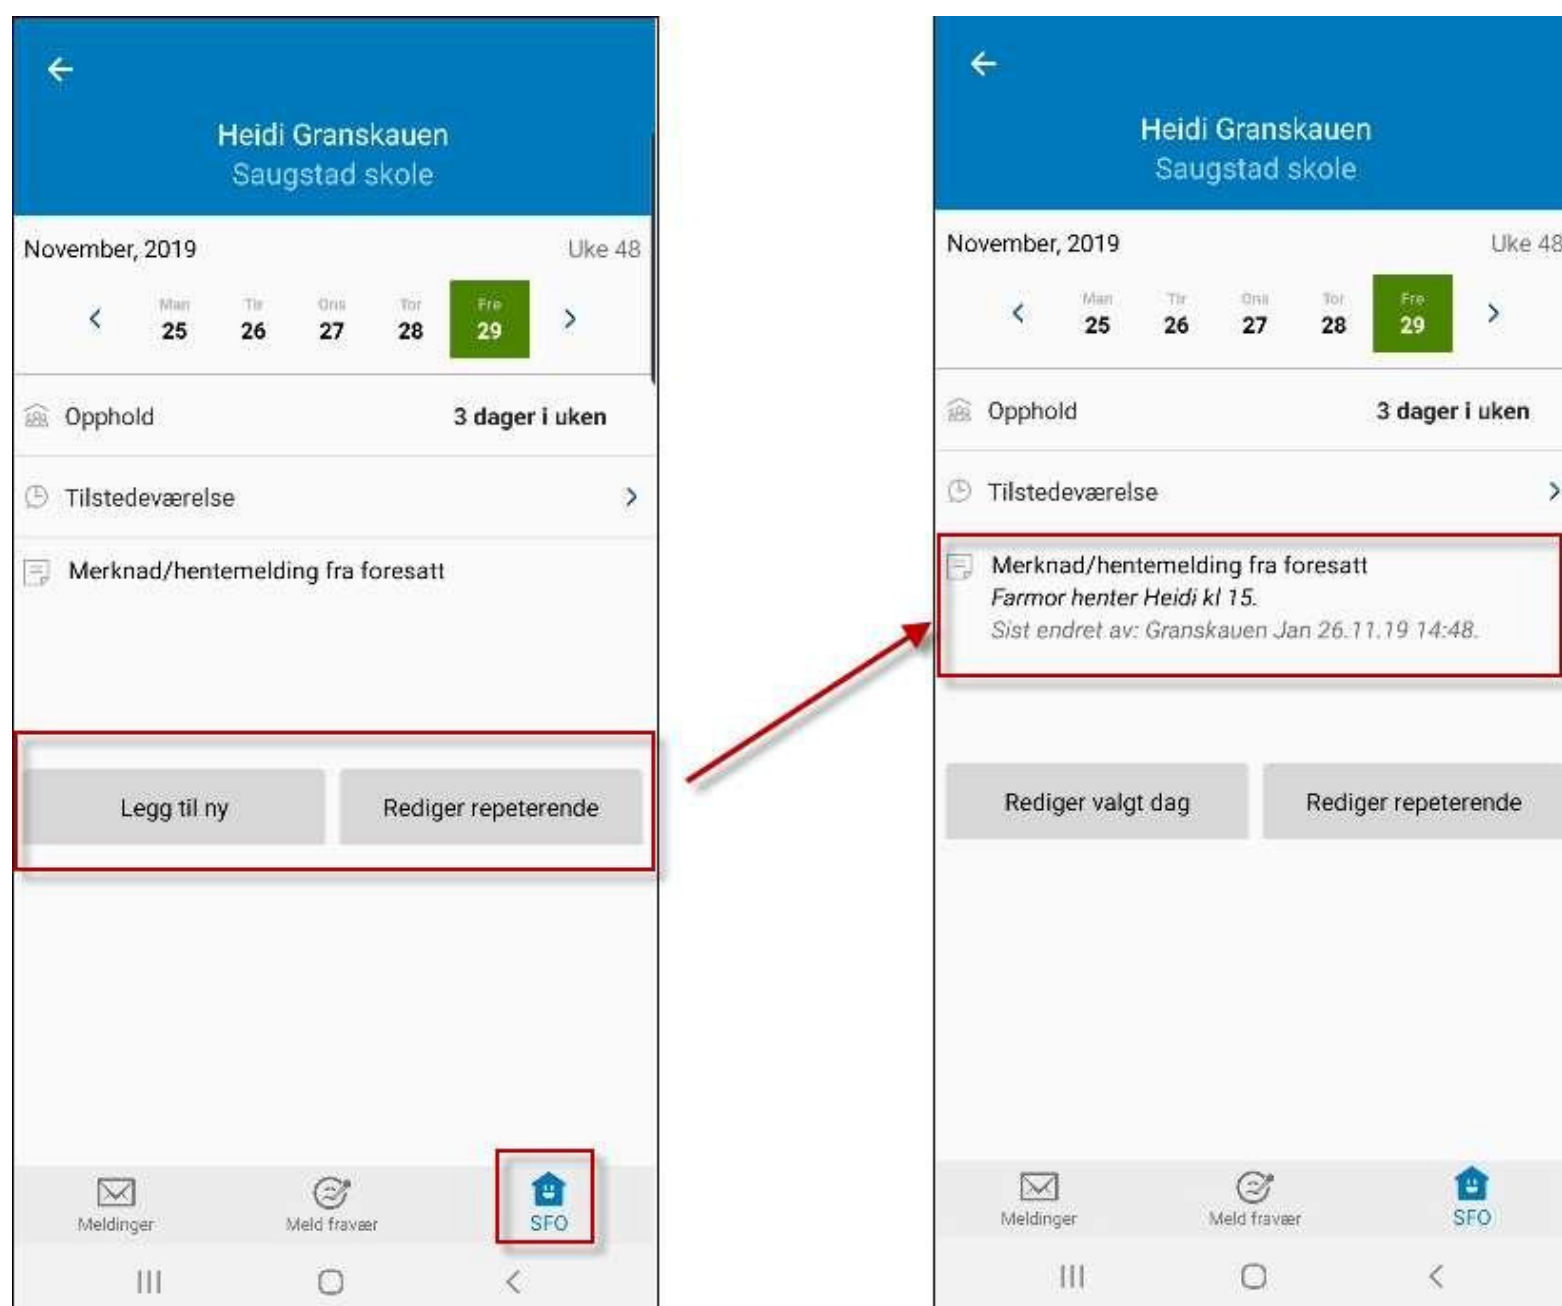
Heidi Granskauen
Saugstad skole

November, 2019 Uke 48

Man 25 Tir 26 Ons 27 Tor 28 Fre 29

Opphold 3 dager i uken

Tilstedeværelse

Merknad/hentemelding fra foresatt

Legg til ny

Rediger repeterende

Meldinger Meld fravær SFO

Heidi Granskauen
Saugstad skole

November, 2019 Uke 48

Man 25 Tir 26 Ons 27 Tor 28 Fre 29

Opphold 3 dager i uken

Tilstedeværelse

Merknad/hentemelding fra foresatt
Farmor henter Heidi kl 15.
Sist endret av: Granskauen Jan 26.11.19 14:48.

Rediger valgt dag

Rediger repeterende

Meldinger Meld fravær SFO